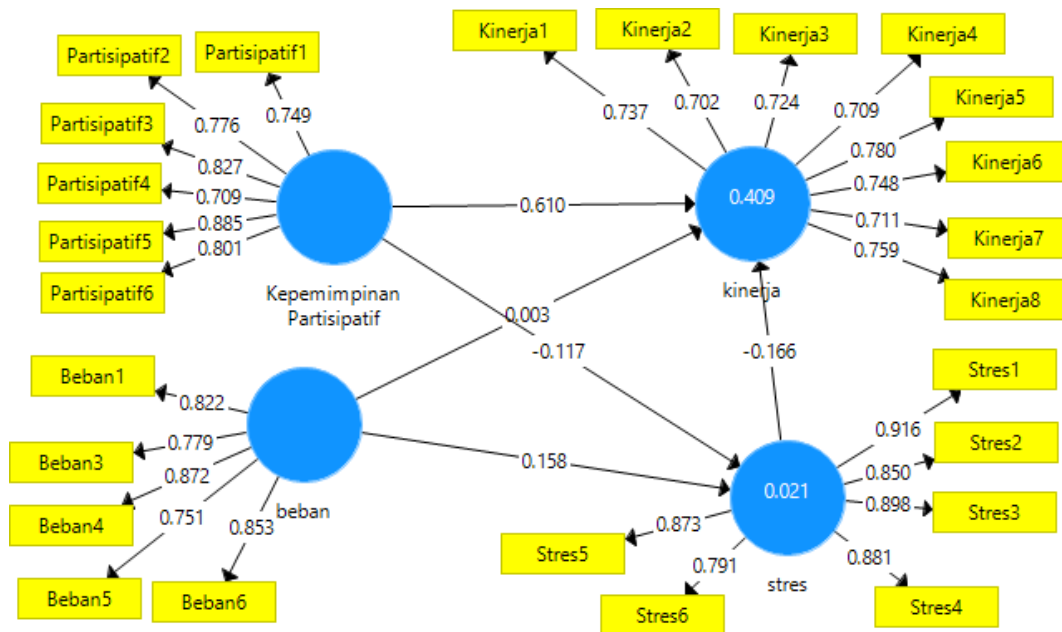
Kinerja1
Kinerja2
Kinerja3
Kinerja4
Partisipatif2
Partisipatif1
Kinerja5
0.737
0.702
0.724
0.709
0.776
0.749
Partisipatif3
0.780
Kinerja6
0.827
0.748
Partisipatif4
0.709
0.610
0.409
0.885
0.711
Kinerja7
Partisipatif5
0.801
0.759
Partisipatif6
Kinerja8
Kepemimpinan Partisipatif
kinerja
0.003
-0.117
-0.166
Beban1
Stres1
0.822
0.916
Stres2
0.779
Beban3
0.850
0.158
0.872
0.021
0.898
Stres3
0.751
beban
Beban4
0.853
0.873
Stres5
0.791
0.881
stres
Beban5
Beban6
Stres4
Stres6